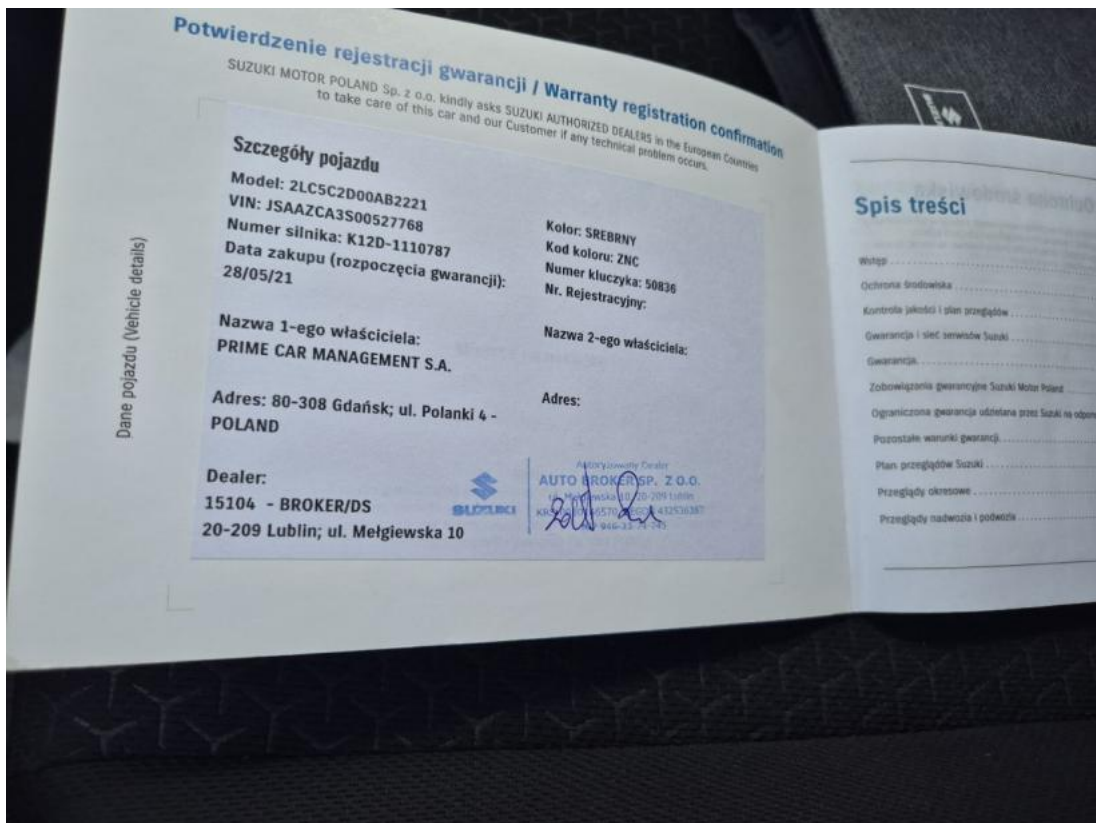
Potwierdzenie rejestracji gwarancji / Warranty registration confirmation
SUZUKI MOTOR POLAND Sp. z o.o. kindly asks SUZUKI AUTHORIZED DEALERS in the European Countries to take care of this car and our Customer if any technical problem occurs.

Dane pojazdu (Vehicle details)

Szczegóły pojazdu
Model: 2LC5C2D00AB2221
VIN: JSAAZCA3S00527768
Numer silnika: K12D-1110787
Data zakupu (rozpoczęcia gwarancji): 28/05/21

Kolor: SREBRNY
Kod koloru: ZNC
Numer kluczyka: 50836
Nr. Rejestracyjny:

Nazwa 1-ego właściciela:
PRIME CAR MANAGEMENT S.A.

Nazwa 2-ego właściciela:

Adres: 80-308 Gdańsk; ul. Polanki 4 - POLAND

Adres:

Dealer:
15104 - BROKER/DS
20-209 Lublin; ul. Mełgiewska 10

SUZUKI

Autoryzowany Dealer
AUTO BROKER SP. Z O.O.
ul. Mełgiewska 10, 20-209 Lublin
KRS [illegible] 6570 REGON 432536387
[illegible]

Spis treści
Wstęp
Ochrona środowiska
Kontrola jakości i plan przeglądów
Gwarancja i sieć serwisów Suzuki
Gwarancja
Zobowiązania gwarancyjne Suzuki Motor Poland
Ograniczona gwarancja udzielana przez Suzuki na odpo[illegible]
Pozostałe warunki gwarancji
Plan przeglądów Suzuki
Przeglądy okresowe
Przeglądy nadwozia i podwozia